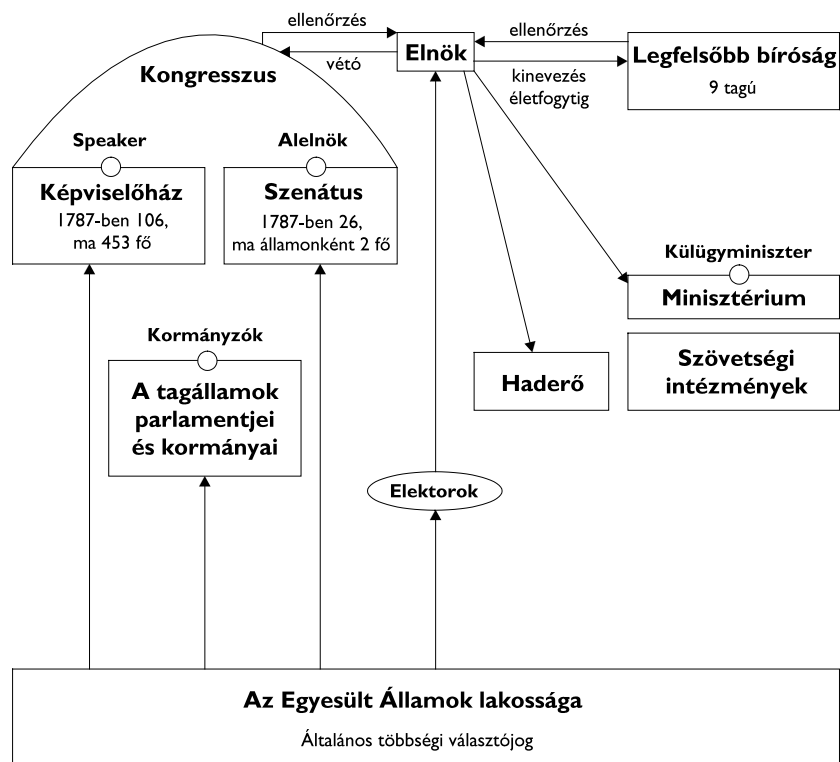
ellenőrzés

vétó

Elnök

ellenőrzés

Legfelsőbb bíróság

9 tagú

kinevezés életfogytig

Kongresszus

Speaker

Képviselőház

1787-ben 106, ma 453 fő

Alelnök

Szenátus

1787-ben 26, ma államonként 2 fő

Külügyminiszter

Minisztérium

Kormányzók

A tagállamok parlamentjei és kormányai

Haderő

Szövetségi intézmények

Elektorok

Az Egyesült Államok lakossága

Általános többségi választójog